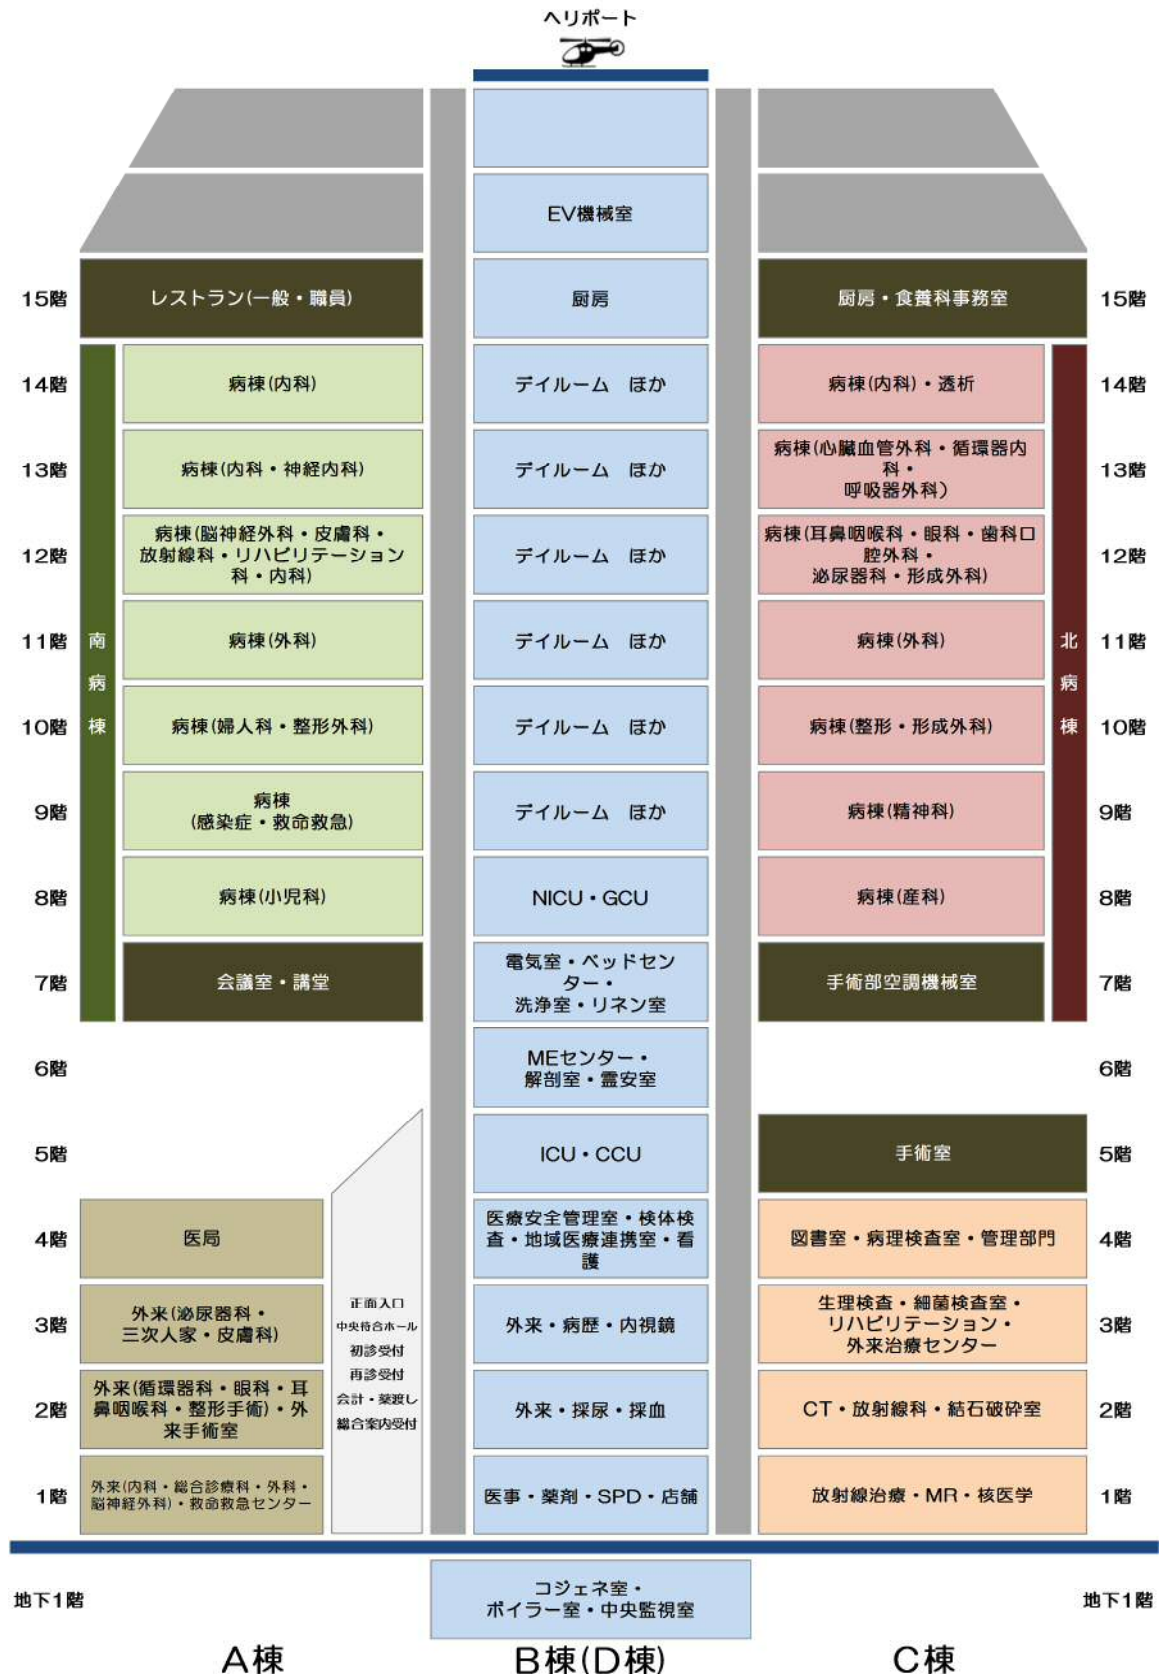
ヘリポート

EV機械室

15階 レストラン(一般・職員) 厨房 厨房・食養科事務室 15階

14階 病棟(内科) デイルーム ほか 病棟(内科)・透析 14階

13階 病棟(内科・神経内科) デイルーム ほか 病棟(心臓血管外科・循環器内科・呼吸器外科) 13階

12階 病棟(脳神経外科・皮膚科・放射線科・リハビリテーション科・内科) デイルーム ほか 病棟(耳鼻咽喉科・眼科・歯科口腔外科・泌尿器科・形成外科) 12階

11階 南病棟 病棟(外科) デイルーム ほか 病棟(外科) 北病棟 11階

10階 病棟(婦人科・整形外科) デイルーム ほか 病棟(整形・形成外科) 10階

9階 病棟(感染症・救命救急) デイルーム ほか 病棟(精神科) 9階

8階 病棟(小児科) NICU・GCU 病棟(産科) 8階

7階 会議室・講堂 電気室・ベッドセンター・洗浄室・リネン室 手術部空調機械室 7階

6階 MEセンター・解剖室・霊安室 6階

5階 ICU・CCU 手術室 5階

4階 医局 医療安全管理室・検体検査・地域医療連携室・看護 図書室・病理検査室・管理部門 4階

3階 外来(泌尿器科・三次人家・皮膚科) 外来・病歴・内視鏡 生理検査・細菌検査室・リハビリテーション・外来治療センター 3階

正面入口
中央待合ホール
初診受付
再診受付
会計・薬渡し
総合案内受付

2階 外来(循環器科・眼科・耳鼻咽喉科・整形手術)・外来手術室 外来・採尿・採血 CT・放射線科・結石破砕室 2階

1階 外来(内科・総合診療科・外科・脳神経外科)・救命救急センター 医事・薬剤・SPD・店舗 放射線治療・MR・核医学 1階

地下1階 コジェネ室・ボイラー室・中央監視室 地下1階

A棟 B棟(D棟) C棟